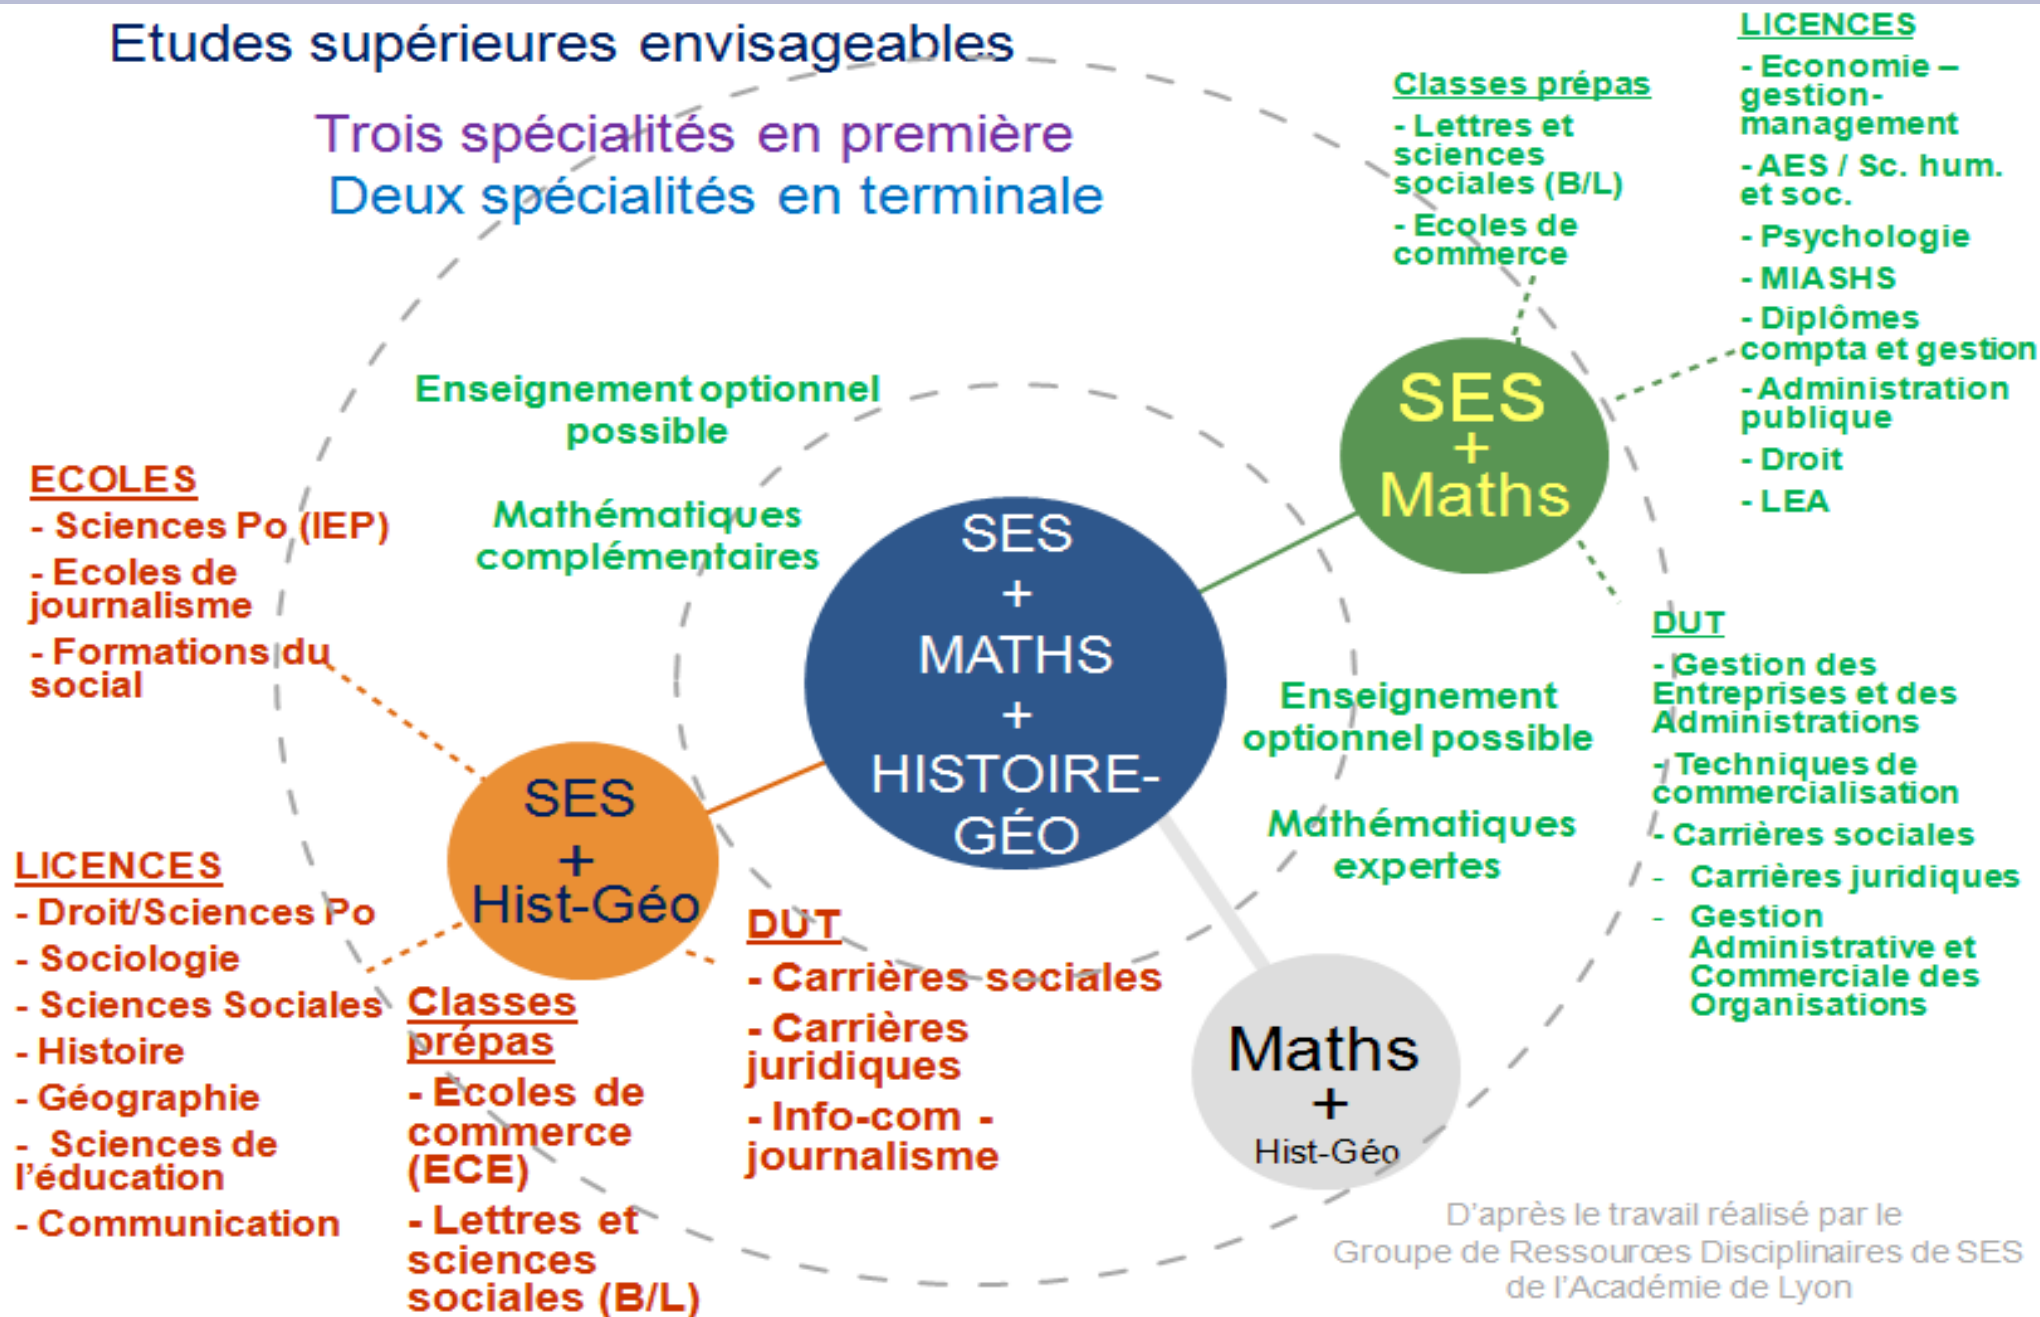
Etudes supérieures envisageables

Trois spécialités en première
Deux spécialités en terminale

Classes prépas
- Lettres et sciences sociales (B/L)
- Ecoles de commerce

LICENCES
- Economie – gestion-management
- AES / Sc. hum. et soc.
- Psychologie
- MIASHS
- Diplômes compta et gestion
- Administration publique
- Droit
- LEA

Enseignement optionnel possible

Mathématiques complémentaires

ECOLES
- Sciences Po (IEP)
- Ecoles de journalisme
- Formations du social

SES + Maths

SES + MATHS + HISTOIRE-GÉO

DUT
- Gestion des Entreprises et des Administrations
- Techniques de commercialisation
- Carrières sociales
- Carrières juridiques
- Gestion Administrative et Commerciale des Organisations

Enseignement optionnel possible

Mathématiques expertes

SES + Hist-Géo

LICENCES
- Droit/Sciences Po
- Sociologie
- Sciences Sociales
- Histoire
- Géographie
- Sciences de l'éducation
- Communication

Classes prépas
- Ecoles de commerce (ECE)
- Lettres et sciences sociales (B/L)

DUT
- Carrières sociales
- Carrières juridiques
- Info-com - journalisme

Maths + Hist-Géo

D'après le travail réalisé par le Groupe de Ressources Disciplinaires de SES de l'Académie de Lyon